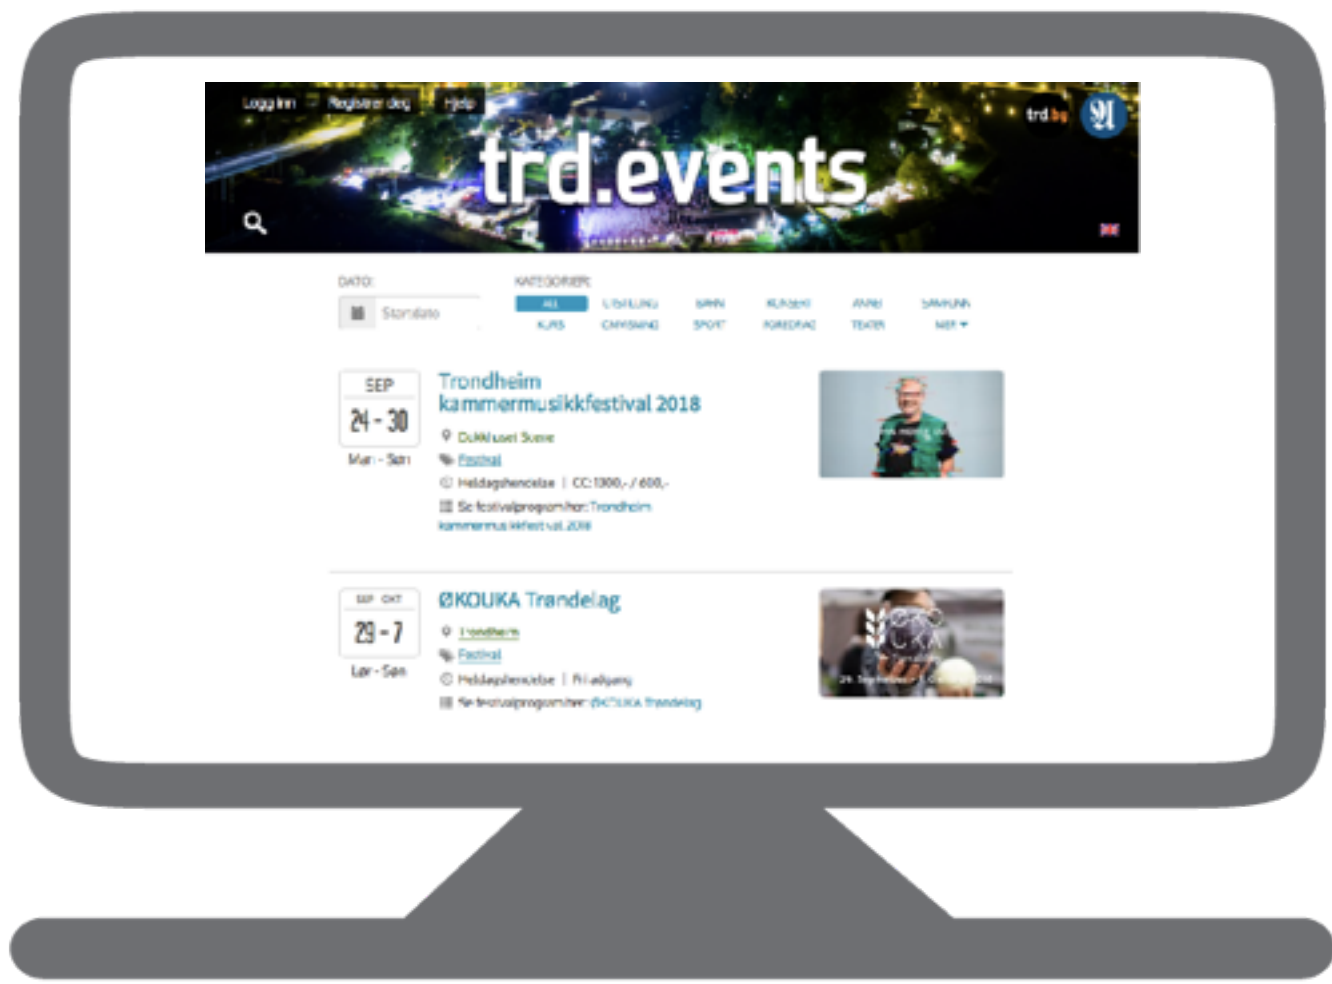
Logg inn Registrer deg Hjelp

trd.events

trd.by

DATO:

Startdato

KATEGORIER:

ALL
UTSTILLING
BARN
KONSERT
ANNET
SAMFUNN
KURS
OMVISNING
SPORT
FOREDRAG
TEATER
MER

SEP
24 - 30
Man - Søn

Trondheim kammermusikkfestival 2018

Dokkhuset Scene

Festival

Heldagshendelse | CC:1300,- / 600,-

Se festivalprogram her: Trondheim kammermusikkfestival 2018

SEP OKT
29 - 7
Lør - Søn

ØKOUKA Trøndelag

Trondheim

Festival

Heldagshendelse | Fri adgang

Se festivalprogram her: ØKOUKA Trøndelag

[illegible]